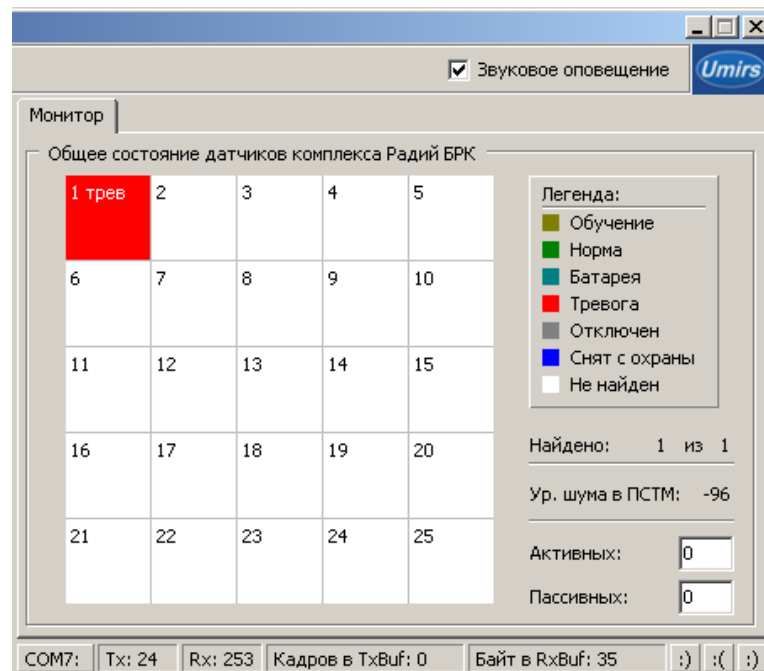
☑ Звуковое оповещение

Umirs

Монитор

Общее состояние датчиков комплекса Радий БРК

| 1 трев | 2 | 3 | 4 | 5 |
|---|---|---|---|---|
| 6 | 7 | 8 | 9 | 10 |
| 11 | 12 | 13 | 14 | 15 |
| 16 | 17 | 18 | 19 | 20 |
| 21 | 22 | 23 | 24 | 25 |

Легенда:
Обучение
Норма
Батарея
Тревога
Отключен
Снят с охраны
Не найден

Найдено: 1 из 1

Ур. шума в ПСТМ: -96

Активных: 0

Пассивных: 0

COM7: | Tx: 24 | Rx: 253 | Кадров в TxBuf: 0 | Байт в RxBuf: 35 | :) | :( | :)